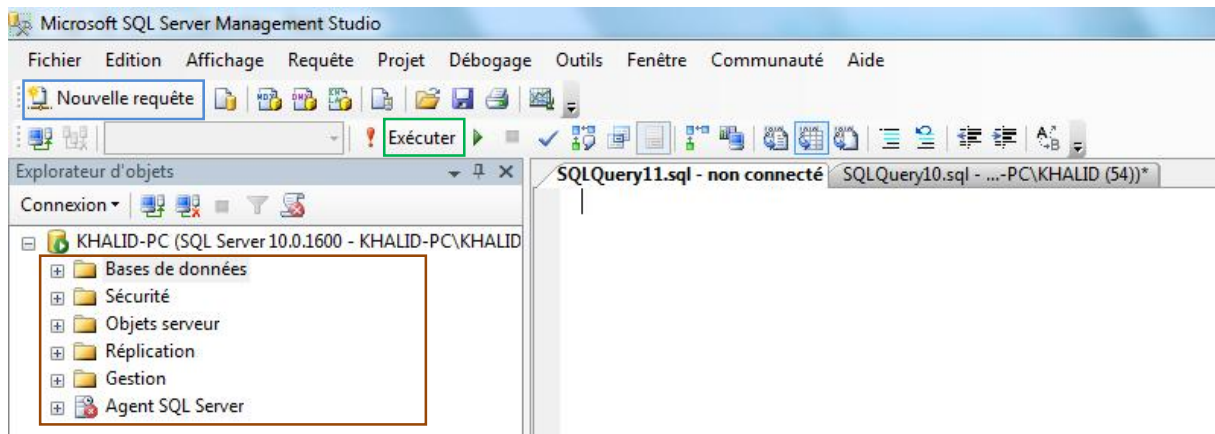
Microsoft SQL Server Management Studio

Fichier Edition Affichage Requête Projet Débogage Outils Fenêtre Communauté Aide

Nouvelle requête

Exécuter

Explorateur d'objets

Connexion

KHALID-PC (SQL Server 10.0.1600 - KHALID-PC\KHALID

Bases de données

Sécurité

Objets serveur

Réplication

Gestion

Agent SQL Server

SQLQuery11.sql - non connecté

SQLQuery10.sql - ...-PC\KHALID (54))*